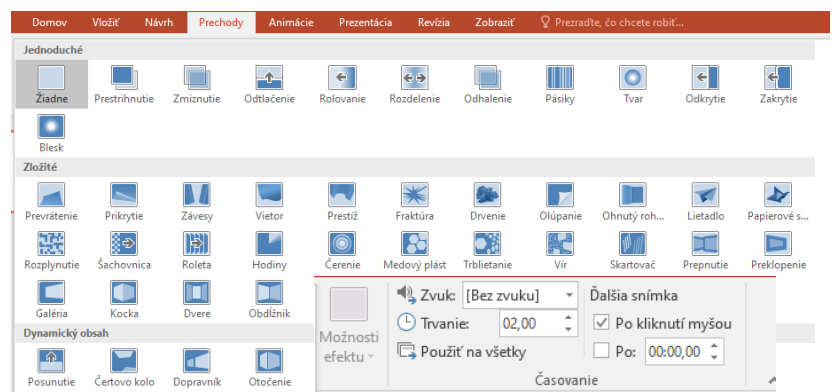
Domov Vložiť Návrh Prechody Animácie Prezentácia Revízia Zobraziť Prezraďte, čo chcete robiť...

Jednoduché

Žiadne Prestrihnutie Zmiznutie Odtlačenie Rolovanie Rozdelenie Odhalenie Pásiky Tvar Odkrytie Zakrytie

Blesk

Zložité

Prevrátenie Prikrytie Závesy Vietor Prestíž Fraktúra Drvenie Olúpanie Ohnutý roh... Lietadlo Papierové s...

Rozplynutie Šachovnica Roleta Hodiny Čerenie Medový plást Trblietanie Vír Skartovač Prepnutie Preklopenie

Galéria Kocka Dvere Obdĺžnik

Dynamický obsah

Posunutie Čertovo kolo Dopravník Otočenie

Možnosti efektu

Zvuk: [Bez zvuku]

Trvanie: 02,00

Použiť na všetky

Ďalšia snímka

Po kliknutí myšou

Po: 00:00,00

Časovanie